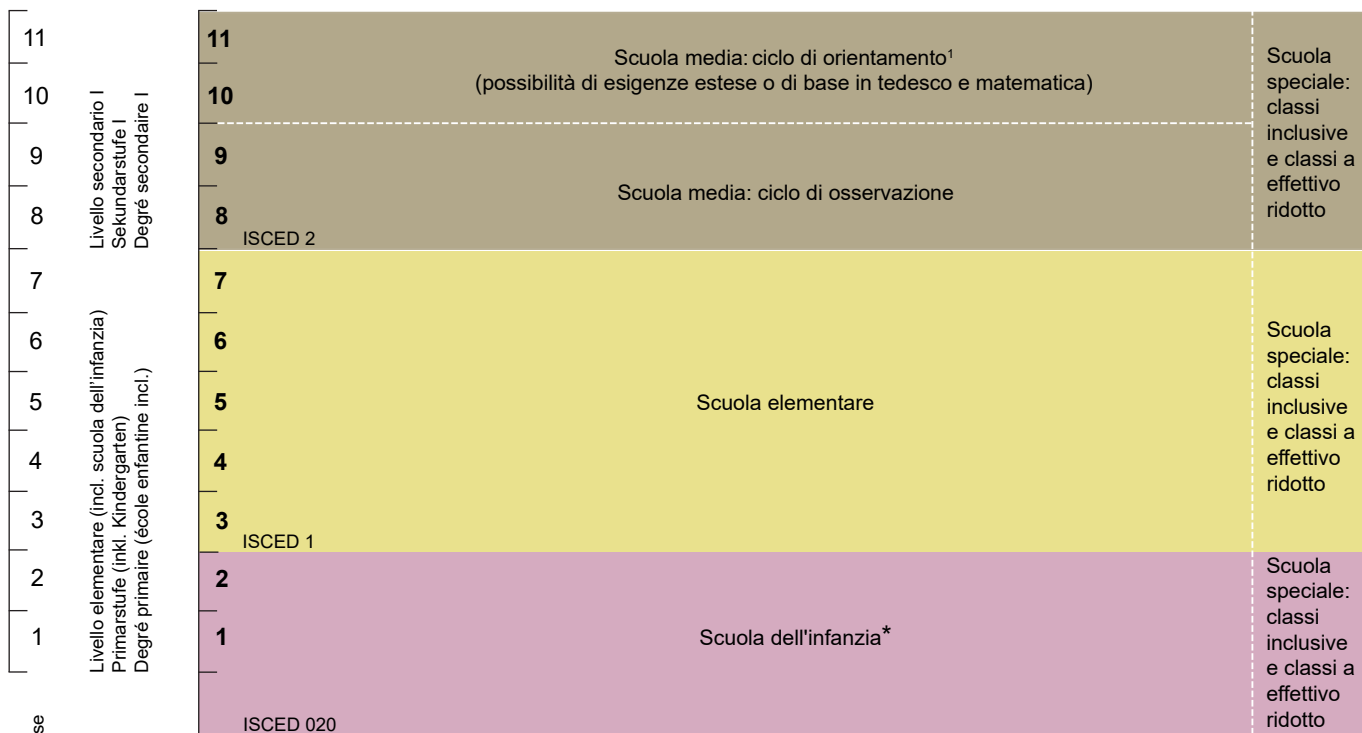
11
10
9
8
7
6
5
4
3
2
1

Livello secondario I
Sekundarstufe I
Degré secondaire I

Livello elementare (incl. scuola dell'infanzia)
Primarstufe (inkl. Kindergarten)
Degré primaire (école enfantine incl.)

se

11
10
Scuola media: ciclo di orientamento¹
(possibilità di esigenze estese o di base in tedesco e matematica)

9
8
Scuola media: ciclo di osservazione
ISCED 2

Scuola speciale: classi inclusive e classi a effettivo ridotto

7
6
5
4
3
Scuola elementare
ISCED 1

Scuola speciale: classi inclusive e classi a effettivo ridotto

2
1
Scuola dell'infanzia*
ISCED 020

Scuola speciale: classi inclusive e classi a effettivo ridotto